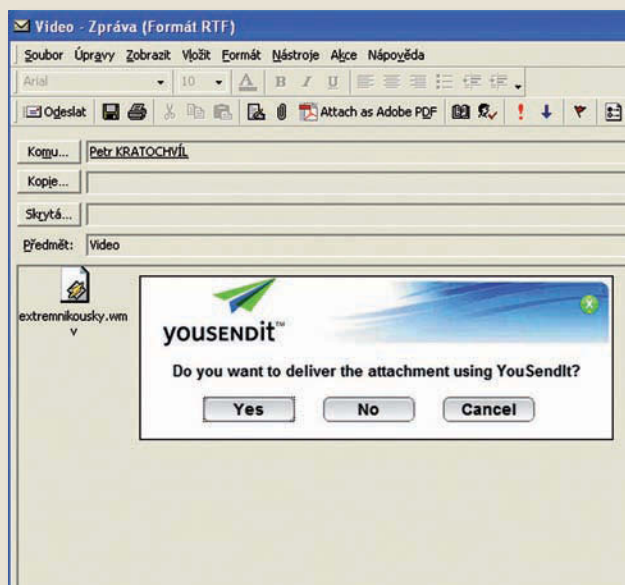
Video - Zpráva (Formát RTF)

Soubor Úpravy Zobrazit Vložit Formát Nástroje Akce Nápověda

Arial 10 B I U

Odeslat Attach as Adobe PDF

Komu... Petr KRATOCHVÍL

Kopie...

Skrytá...

Předmět: Video

extremnikousky.wmv

YOUSENDit™

Do you want to deliver the attachment using YouSendIt?

Yes No Cancel